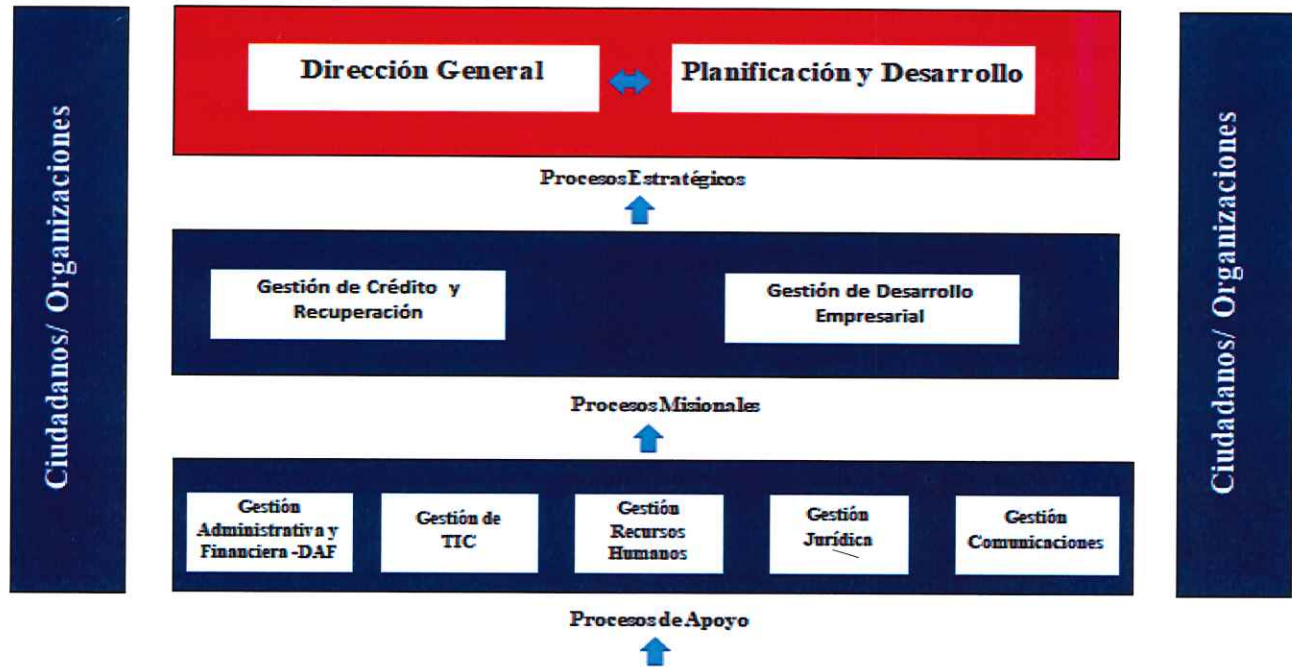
Ciudadanos/ Organizaciones

Dirección General

Planificación y Desarrollo

Procesos Estratégicos

Gestión de Crédito y Recuperación

Gestión de Desarrollo Empresarial

Procesos Misionales

Gestión Administrativa y Financiera -DAF

Gestión de TIC

Gestión Recursos Humanos

Gestión Jurídica

Gestión Comunicaciones

Procesos de Apoyo

Ciudadanos/ Organizaciones